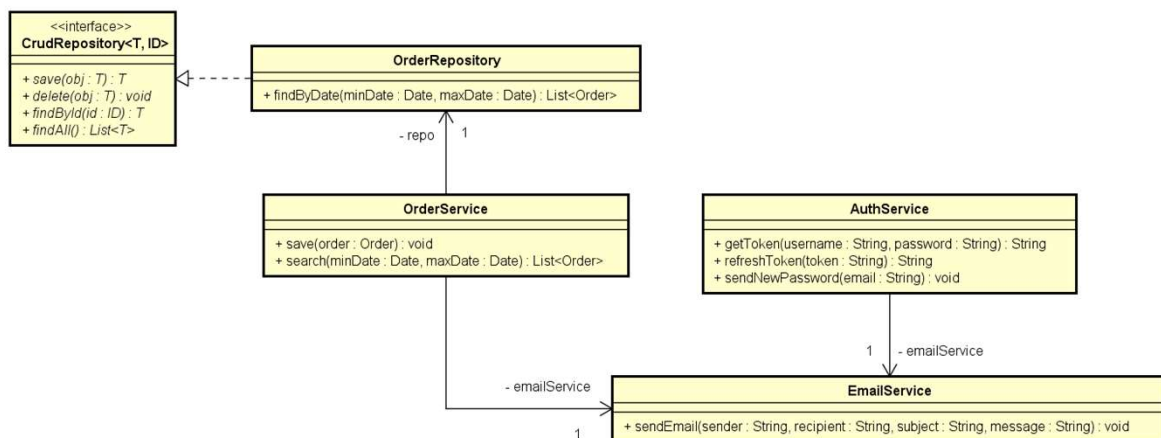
<<interface>>
CrudRepository<T, ID>

+ save(obj : T) : T
+ delete(obj : T) : void
+ findById(id : ID) : T
+ findAll() : List<T>

OrderRepository

+ findByDate(minDate : Date, maxDate : Date) : List<Order>

- repo
1

OrderService

+ save(order : Order) : void
+ search(minDate : Date, maxDate : Date) : List<Order>

AuthService

+ getToken(username : String, password : String) : String
+ refreshToken(token : String) : String
+ sendNewPassword(email : String) : void

1
- emailService

- emailService
1

EmailService

+ sendEmail(sender : String, recipient : String, subject : String, message : String) : void